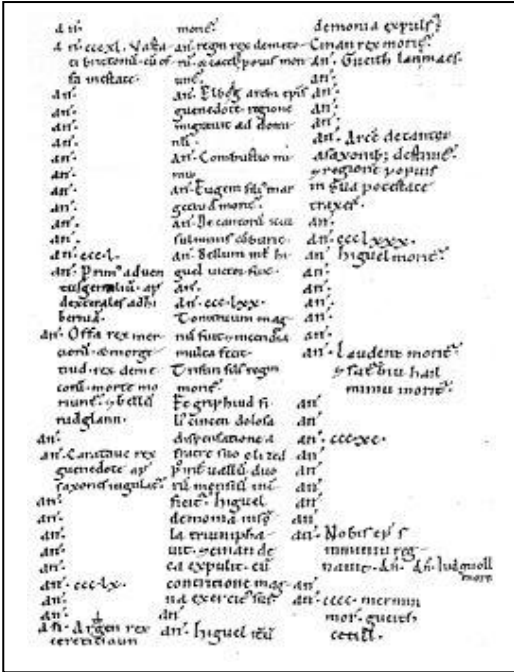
an'. mortuus est. demonia expulsit.
an' ccc.xl. Vasta- an'. regum rex demeto- Cinan rex moritur.
cio brittonum cum of- rum. et sacell powis mori- Gurith lanmaes
fa mollare. tur. an'.
an'. An'. Elbod archi epis- an'.
an'. guenedote regione an'.
an'. migravit ad domi- an'.
an'. num. an'. Arce decantorum
an'. An'. Combustio mi- a saxonibus destruitur.
an'. nuus. et regionem poguis
an'. An'. Eugem filius mar in sua potestate
an'. getiud moritur. traxerunt.
an'. An'. De cantorum scin an'.
an'. fulminis ictibus conc- an'. ccc lxxx.
an'. ccc.l. An'. Bellum inter hi- an'. higuel moritur.
an'. Primus aduen quel uictor fuit. an'.
tus saxonum apud an'. an'.
dexterales adbi An'. ccc.lxx. an'.
berniam. Commotium mag- an'.
an'. Offa rex mer- num fuit. et incendia an'.
ciorum. et morge- multa fecit. an'. Laudent moritur.
tiud. rex deme- Trifun filius regin et Sat bin hail
torum morte mo moritur. minui moritur.
riuntur. et bellum Fe gryphiud fi- an'.
rudglann. lii cincen dolosa an'.
an'. dispensatione a an'. ccc.xc.
an'. Caratauc rex fratre suo elized an'.
guenedote apud post bellum duos an'.
saxones iugulatur. rum mensium in- an'.
an'. ficitur. higuel an'.
an'. demonia misit an'.
an'. la triumpha- an'. Nobis episcopus
an'. uit. seinan de- in minuio reg-
an'. ca expulit. cum nante. an'. ... ludmoll
an'. ccc.lx. contritione mag- an'. moritur
an'. na exercitus sui. an'. cccc. mermin
an'. an'. moritur. guerit
an'. Argen rex an'. higuel iterum cenill.
ceretician